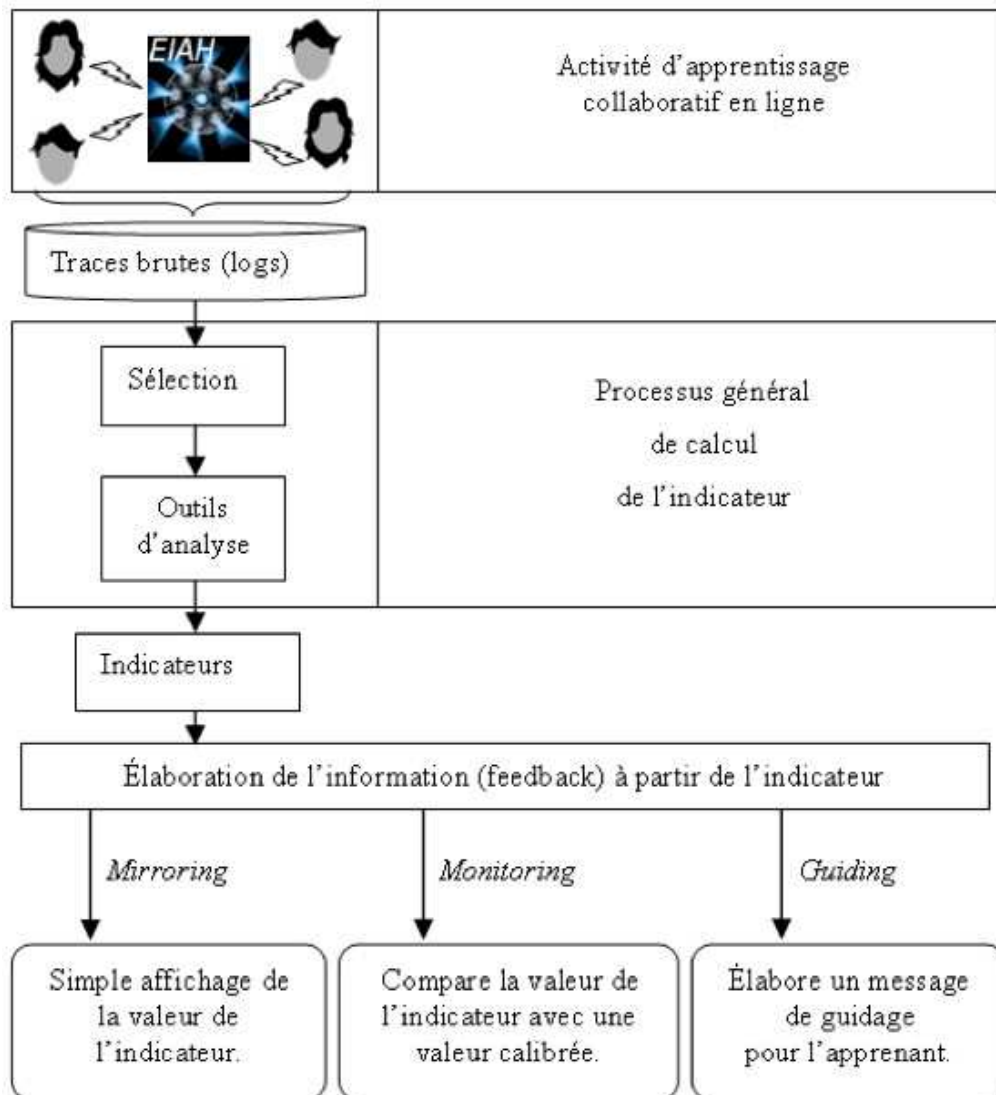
EIAH

Activité d'apprentissage collaboratif en ligne

Traces brutes (logs)

Sélection

Outils d'analyse

Processus général de calcul de l'indicateur

Indicateurs

Élaboration de l'information (feedback) à partir de l'indicateur

*Mirroring*

*Monitoring*

*Guiding*

Simple affichage de la valeur de l'indicateur.

Compare la valeur de l'indicateur avec une valeur calibrée.

Élabore un message de guidage pour l'apprenant.